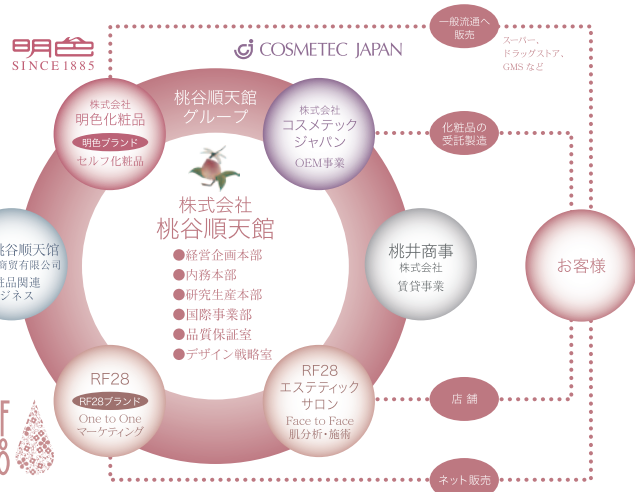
明色
SINCE1885

COSMETEC JAPAN

一般流通へ販売

スーパー、ドラッグストア、GMS など

桃谷順天館グループ

株式会社
明色化粧品
明色ブランド
セルフ化粧品

株式会社
コスメテック
ジャパン
OEM事業

化粧品の受託製造

株式会社
桃谷順天館
●経営企画本部
●内務本部
●研究生産本部
●国際事業部
●品質保証室
●デザイン戦略室

桃谷順天館
商貿有限公司
粧品関連
ジネス

桃井商事
株式会社
賃貸事業

お客様

RF28
RF28ブランド
One to One
マーケティング

RF28
エステティック
サロン
Face to Face
肌分析・施術

店 舗

ネット販売